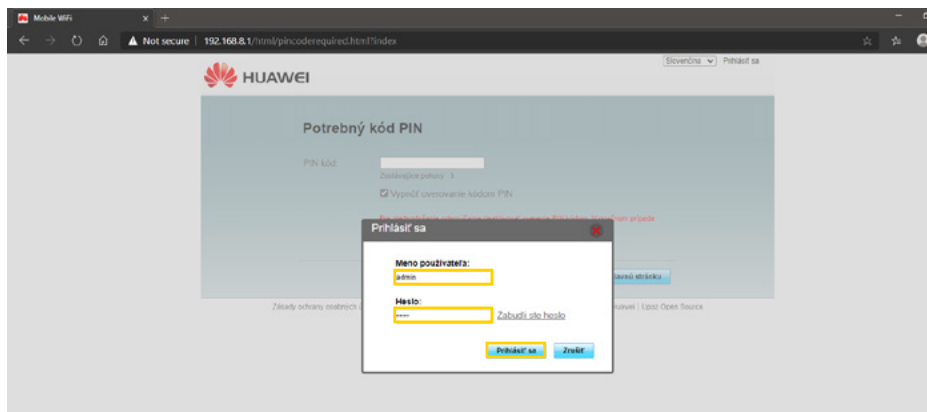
Mobile WiFi

Not secure | 192.168.8.1/html/pincoderequired.html#index

HUAWEI

Slovenčina | Prihlásiť sa

Potrebný kód PIN

PIN kód:

Zostávajúce pokusy: 3

Vypnúť overovanie kódom PIN

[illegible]

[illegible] stránku

Zásady ochrany osobných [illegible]

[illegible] Huawei | Licaz Open Source

Prihlásiť sa

Meno používateľa:

admin

Heslo:

•••••

Zabudli ste heslo

Prihlásiť sa

Zrušiť